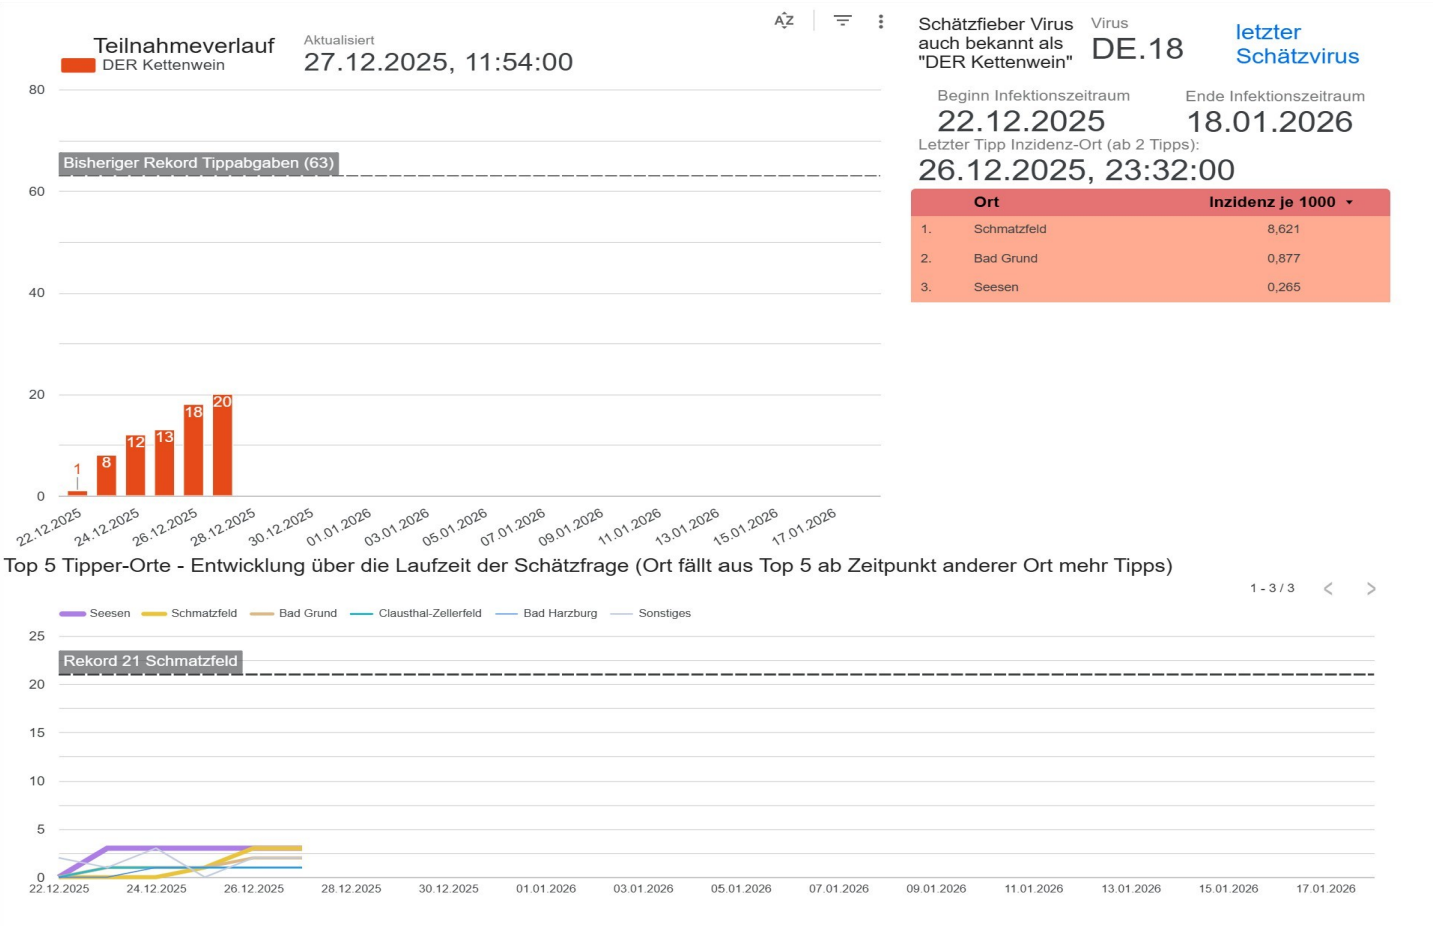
Teilnahmeverlauf
DER Kettenwein

Aktualisiert
27.12.2025, 11:54:00

Schätzfieber Virus auch bekannt als "DER Kettenwein"

Virus
DE.18

letzter Schätzvirus

Beginn Infektionszeitraum
22.12.2025

Ende Infektionszeitraum
18.01.2026

Letzter Tipp Inzidenz-Ort (ab 2 Tipps):
26.12.2025, 23:32:00

| | Ort | Inzidenz je 1000 ▾ |
|---|---|---|
| 1. | Schmatzfeld | 8,621 |
| 2. | Bad Grund | 0,877 |
| 3. | Seesen | 0,265 |

80
Bisheriger Rekord Tippabgaben (63)
60
40
20
0
1 8 12 13 18 20
22.12.2025 24.12.2025 26.12.2025 28.12.2025 30.12.2025 01.01.2026 03.01.2026 05.01.2026 07.01.2026 09.01.2026 11.01.2026 13.01.2026 15.01.2026 17.01.2026

Top 5 Tipper-Orte - Entwicklung über die Laufzeit der Schätzfrage (Ort fällt aus Top 5 ab Zeitpunkt anderer Ort mehr Tipps)

1 - 3 / 3

Seesen Schmatzfeld Bad Grund Clausthal-Zellerfeld Bad Harzburg Sonstiges

25
Rekord 21 Schmatzfeld
20
15
10
5
0
22.12.2025 24.12.2025 26.12.2025 28.12.2025 30.12.2025 01.01.2026 03.01.2026 05.01.2026 07.01.2026 09.01.2026 11.01.2026 13.01.2026 15.01.2026 17.01.2026